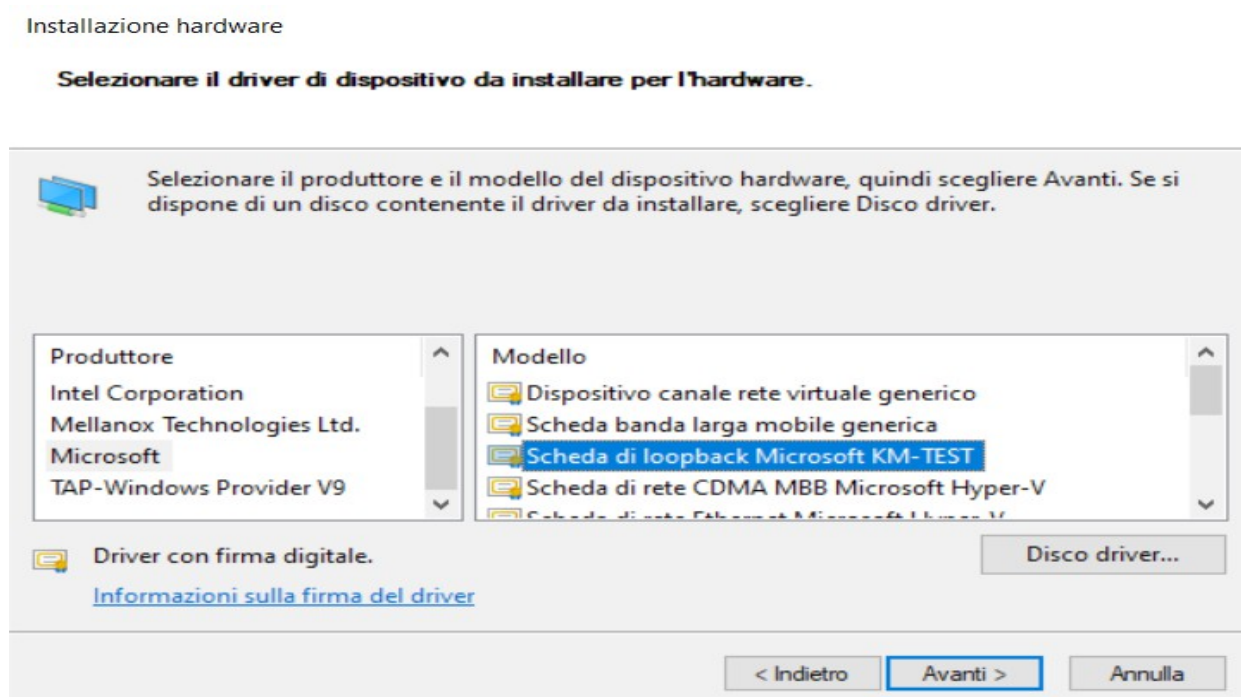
Installazione hardware

Selezionare il driver di dispositivo da installare per l'hardware.

Selezionare il produttore e il modello del dispositivo hardware, quindi scegliere Avanti. Se si dispone di un disco contenente il driver da installare, scegliere Disco driver.

| Produttore |
|---|
| Intel Corporation |
| Mellanox Technologies Ltd. |
| Microsoft |
| TAP-Windows Provider V9 |

| Modello |
|---|
| Dispositivo canale rete virtuale generico |
| Scheda banda larga mobile generica |
| Scheda di loopback Microsoft KM-TEST |
| Scheda di rete CDMA MBB Microsoft Hyper-V |
| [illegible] |

Driver con firma digitale.

Informazioni sulla firma del driver

Disco driver...

< Indietro

Avanti >

Annulla